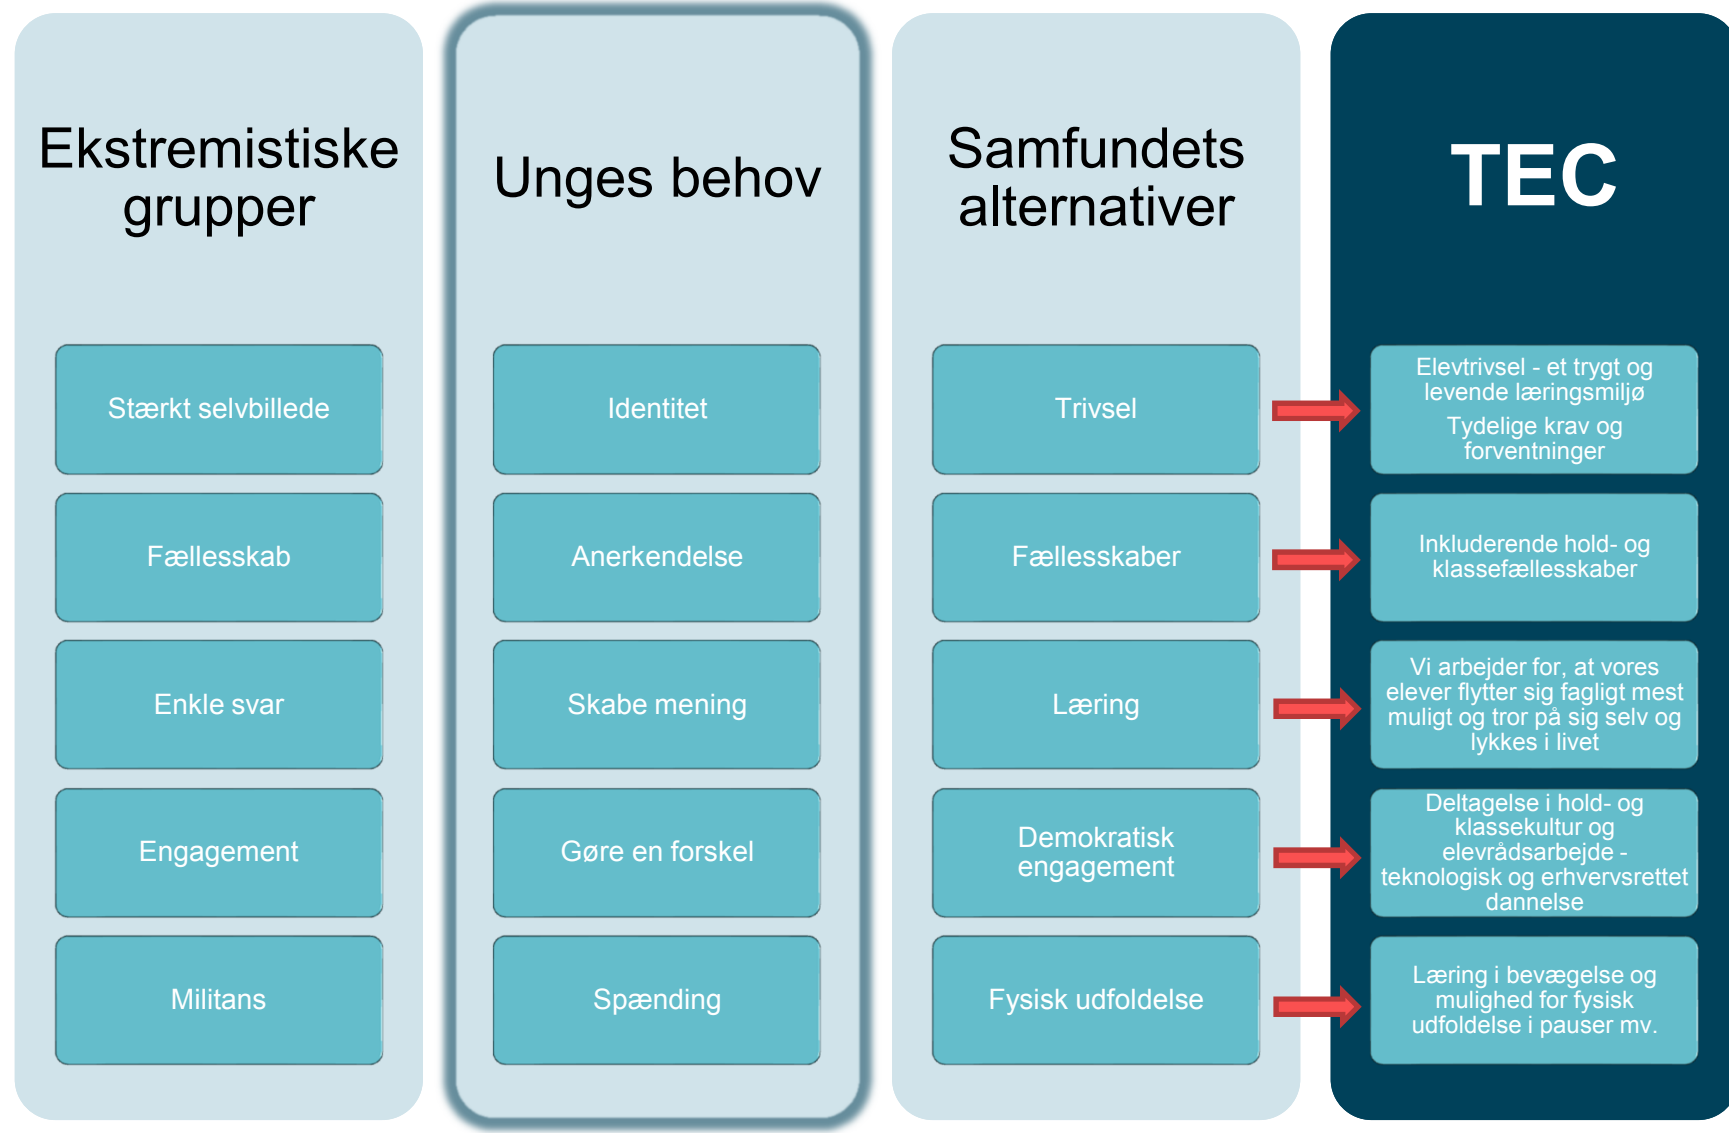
Ekstremistiske grupper

Stærkt selvbillede

Fællesskab

Enkle svar

Engagement

Militans

Unges behov

Identitet

Anerkendelse

Skabe mening

Gøre en forskel

Spænding

Samfundets alternativer

Trivsel

Fællesskaber

Læring

Demokratisk engagement

Fysisk udfoldelse

TEC

Elevtrivsel - et trygt og levende læringsmiljø
Tydelige krav og forventninger

Inkluderende hold- og klassefællesskaber

Vi arbejder for, at vores elever flytter sig fagligt mest muligt og tror på sig selv og lykkes i livet

Deltagelse i hold- og klassekultur og elevrådsarbejde - teknologisk og erhvervsrettet dannelse

Læring i bevægelse og mulighed for fysisk udfoldelse i pauser mv.